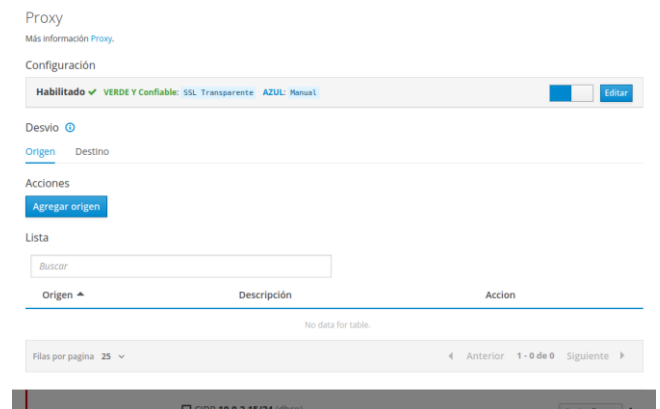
Proxy
Más información Proxy.

Configuración

Habilitado ✔ VERDE Y Confiable: SSL Transparente AZUL: Manual

Editar

Desvio

Origen Destino

Acciones

Agregar origen

Lista

Buscar

| Origen ▲ | Descripción | Accion |
|---|---|---|
| No data for table. | | |

Filas por pagina 25

Anterior 1 - 0 de 0 Siguiente

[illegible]